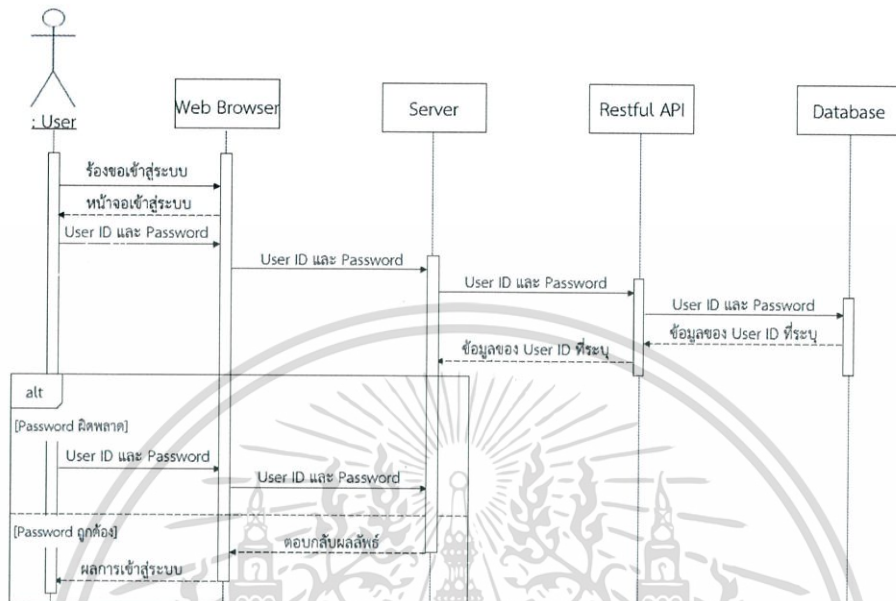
: User

Web Browser

Server

Restful API

Database

ร้องขอเข้าสู่ระบบ

หน้าจอเข้าสู่ระบบ

User ID และ Password

User ID และ Password

User ID และ Password

User ID และ Password

ข้อมูลของ User ID ที่ระบุ

ข้อมูลของ User ID ที่ระบุ

alt

[Password ผิดพลาด]

User ID และ Password

User ID และ Password

[Password ถูกต้อง]

ตอบกลับผลลัพธ์

ผลการเข้าสู่ระบบ